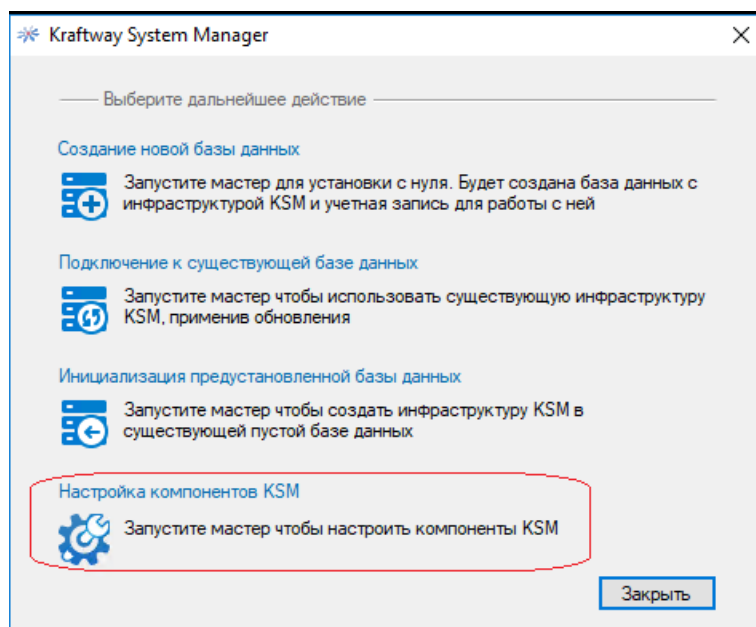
Kraftway System Manager

Выберите дальнейшее действие

Создание новой базы данных

Запустите мастер для установки с нуля. Будет создана база данных с инфраструктурой KSM и учетная запись для работы с ней

Подключение к существующей базе данных

Запустите мастер чтобы использовать существующую инфраструктуру KSM, применив обновления

Инициализация предустановленной базы данных

Запустите мастер чтобы создать инфраструктуру KSM в существующей пустой базе данных

Настройка компонентов KSM

Запустите мастер чтобы настроить компоненты KSM

Закрыть